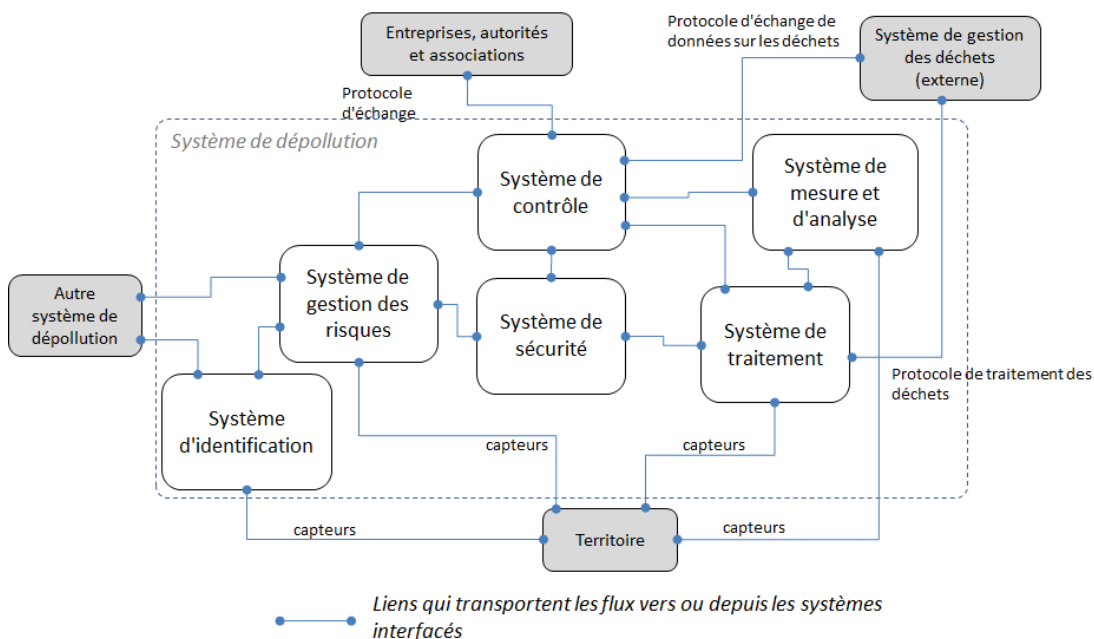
Entreprises, autorités et associations

Protocole d'échange de données sur les déchets

Système de gestion des déchets (externe)

Protocole d'échange

Système de dépollution

Système de contrôle

Système de mesure et d'analyse

Autre système de dépollution

Système de gestion des risques

Système de sécurité

Système de traitement

Système d'identification

Protocole de traitement des déchets

capteurs

capteurs

capteurs

Territoire

capteurs

Liens qui transportent les flux vers ou depuis les systèmes interfacés